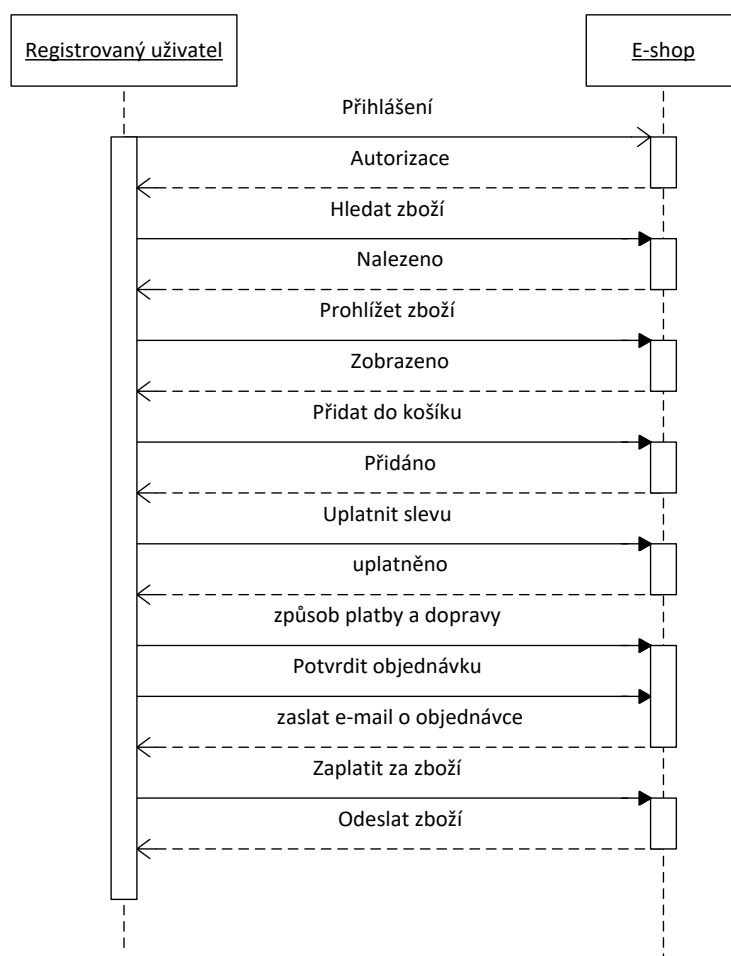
Registrovaný uživatel

E-shop

Přihlášení

Autorizace

Hledat zboží

Nalezeno

Prohlížet zboží

Zobrazeno

Přidat do košíku

Přidáno

Uplatnit slevu

uplatněno

způsob platby a dopravy

Potvrdit objednávku

zaslat e-mail o objednávce

Zaplatit za zboží

Odeslat zboží